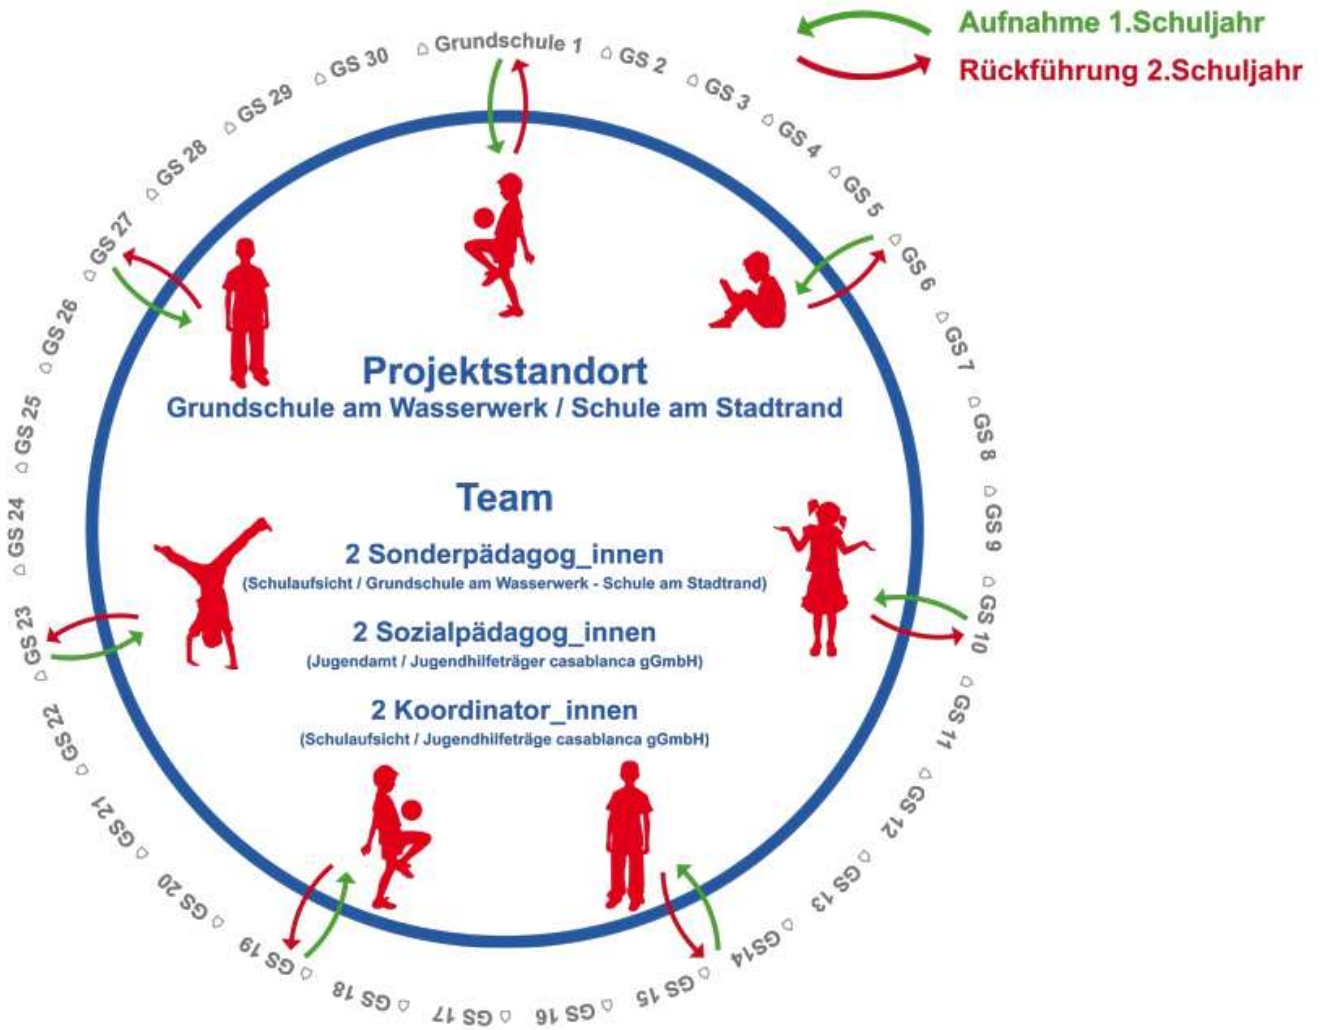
Aufnahme 1.Schuljahr
Rückführung 2.Schuljahr

Grundschule 1
GS 2
GS 3
GS 4
GS 5
GS 6
GS 7
GS 8
GS 9
GS 10
GS 11
GS 12
GS 13
GS14
GS 15
GS 16
GS 17
GS 18
GS 19
GS 20
GS 21
GS 22
GS 23
GS 24
GS 25
GS 26
GS 27
GS 28
GS 29
GS 30

Projektstandort
Grundschule am Wasserwerk / Schule am Stadtrand

Team

2 Sonderpädagog_innen
(Schulaufsicht / Grundschule am Wasserwerk - Schule am Stadtrand)

2 Sozialpädagog_innen
(Jugendamt / Jugendhilfeträger casablanca gGmbH)

2 Koordinator_innen
(Schulaufsicht / Jugendhilfeträge casablanca gGmbH)